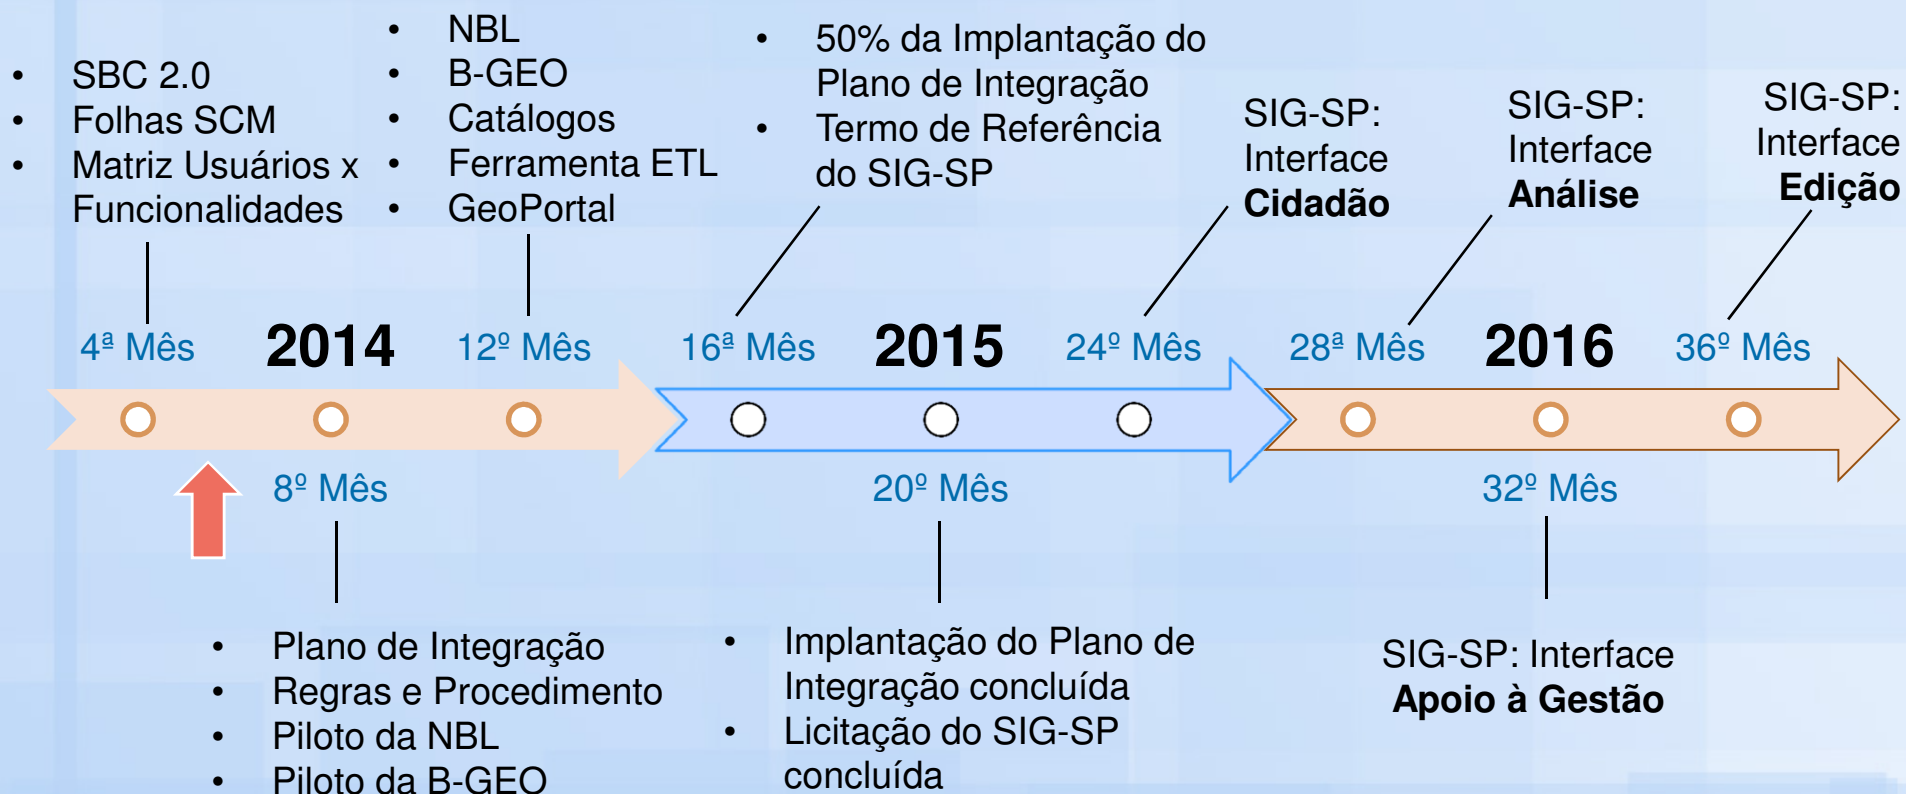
- SBC 2.0
- Folhas SCM
- Matriz Usuários x Funcionalidades

- NBL
- B-GEO
- Catálogos
- Ferramenta ETL
- GeoPortal

- 50% da Implantação do Plano de Integração
- Termo de Referência do SIG-SP

SIG-SP: Interface **Cidadão**

SIG-SP: Interface **Análise**

SIG-SP: Interface **Edição**

4ª Mês **2014** 12º Mês 16ª Mês **2015** 24º Mês 28ª Mês **2016** 36º Mês

8º Mês

20º Mês

32º Mês

- Plano de Integração
- Regras e Procedimento
- Piloto da NBL
- Piloto da B-GEO

- Implantação do Plano de Integração concluída
- Licitação do SIG-SP concluída

SIG-SP: Interface **Apoio à Gestão**